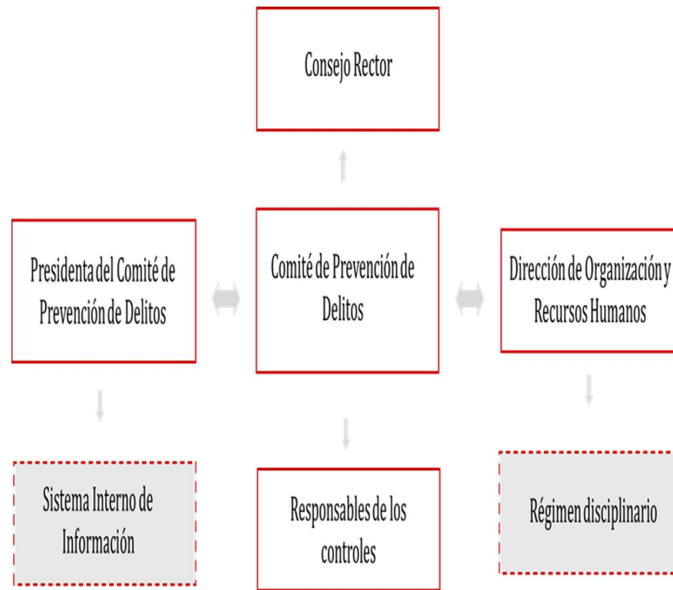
Consejo Rector

Presidenta del Comité de Prevención de Delitos

Comité de Prevención de Delitos

Dirección de Organización y Recursos Humanos

Sistema Interno de Información

Responsables de los controles

Régimen disciplinario